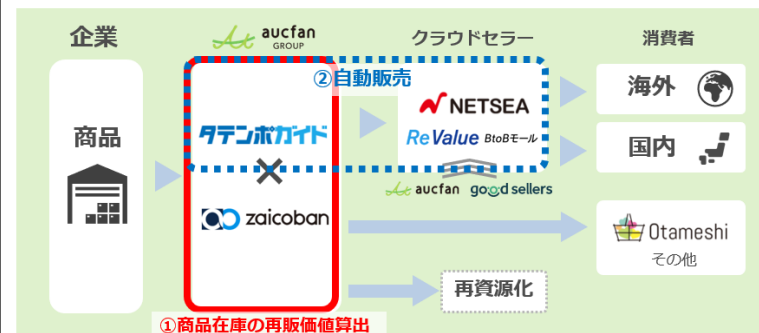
企業

aucfan GROUP

クラウドセラー

消費者

商品

②自動販売

タテンポガイド

×

zaicoban

NETSEA

ReValue BtoBモール

aucfan goodsellers

海外

国内

Otameshi
その他

再資源化

①商品在庫の再販価値算出